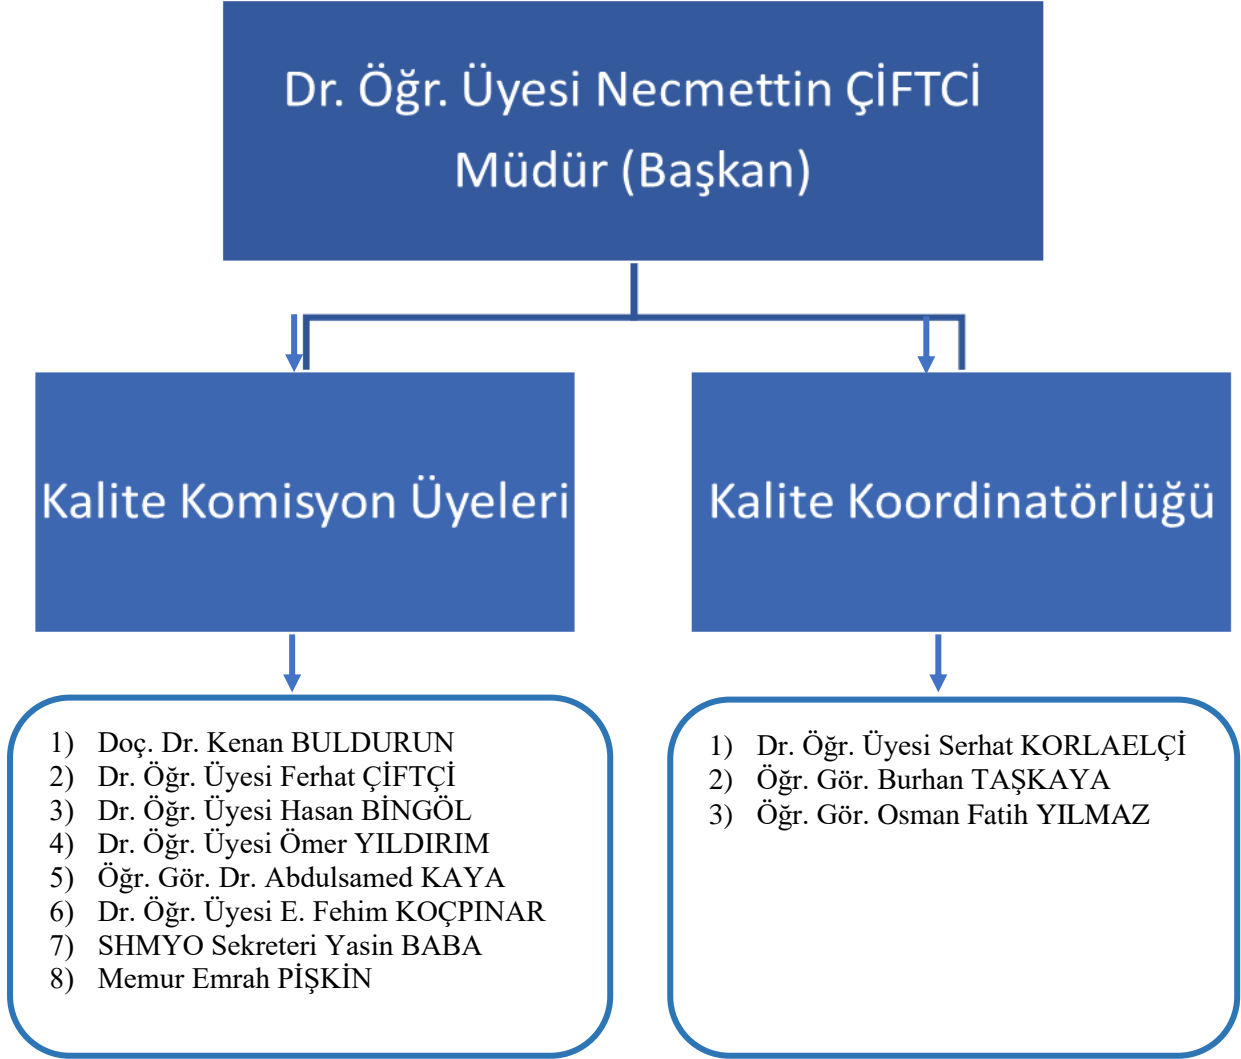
Dr. Öğr. Üyesi Necmettin ÇİFTCİ
Müdür (Başkan)

Kalite Komisyon Üyeleri

Kalite Koordinatörlüğü

1) Doç. Dr. Kenan BULDURUN
2) Dr. Öğr. Üyesi Ferhat ÇİFTÇİ
3) Dr. Öğr. Üyesi Hasan BİNGÖL
4) Dr. Öğr. Üyesi Ömer YILDIRIM
5) Öğr. Gör. Dr. Abdulsamed KAYA
6) Dr. Öğr. Üyesi E. Fehim KOÇPINAR
7) SHMYO Sekreteri Yasin BABA
8) Memur Emrah PİŞKİN

1) Dr. Öğr. Üyesi Serhat KORLAELÇİ
2) Öğr. Gör. Burhan TAŞKAYA
3) Öğr. Gör. Osman Fatih YILMAZ